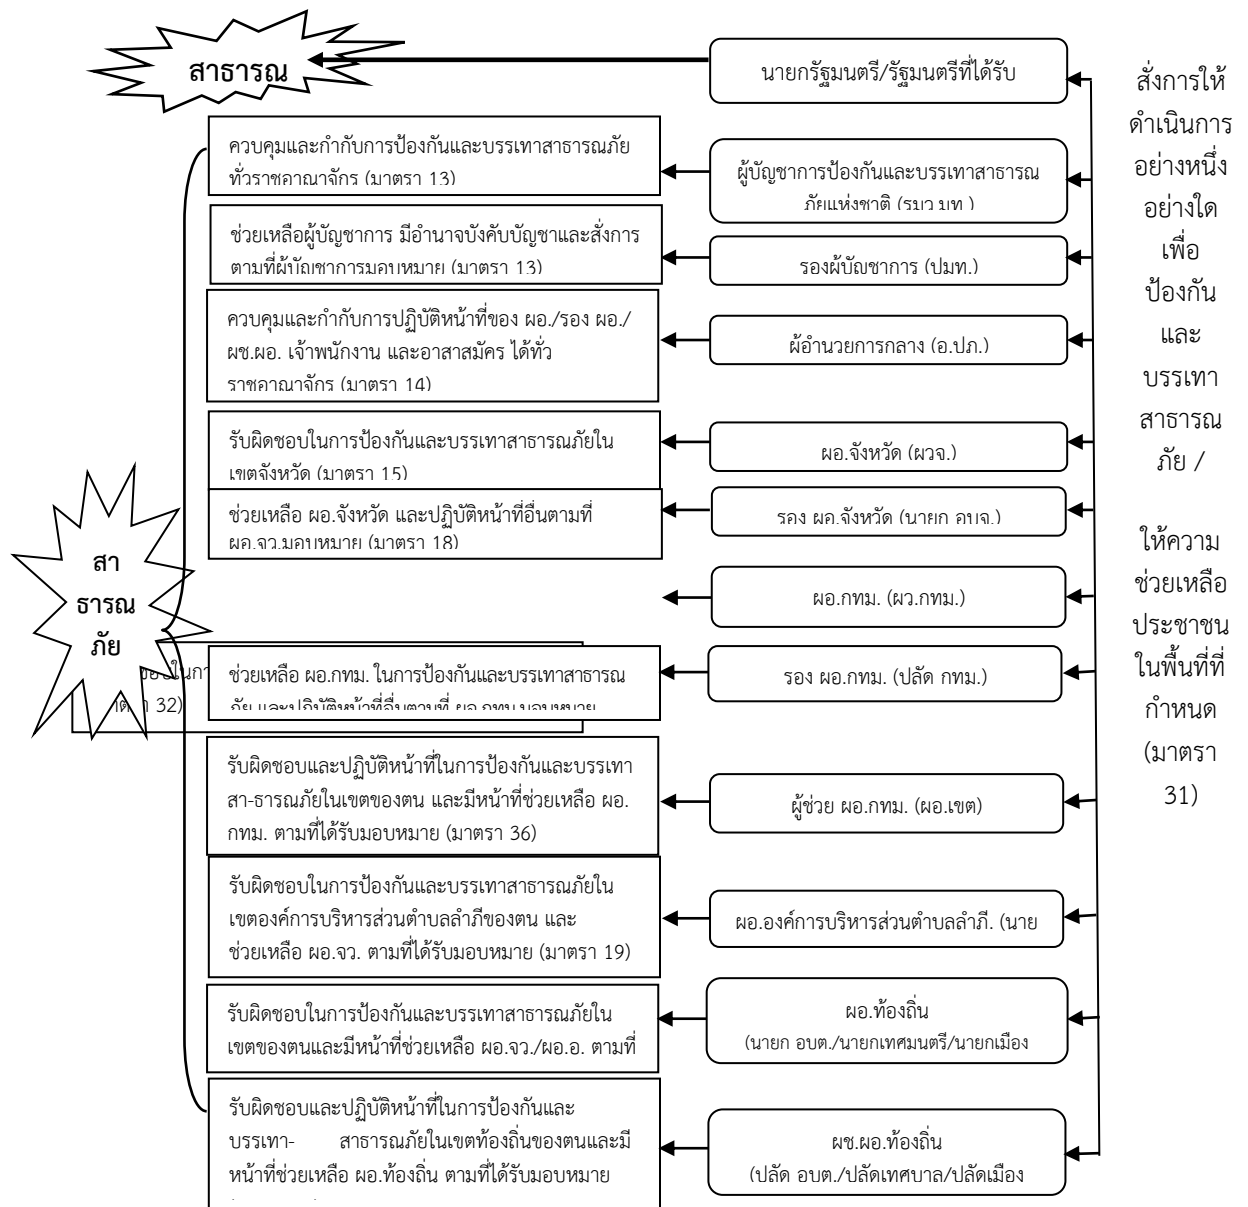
สาธารณ

นายกรัฐมนตรี/รัฐมนตรีที่ได้รับ

สั่งการให้ดำเนินการอย่างหนึ่งอย่างใด เพื่อป้องกันและบรรเทาสาธารณภัย / ให้ความช่วยเหลือประชาชนในพื้นที่ที่กำหนด (มาตรา 31)

ควบคุมและกำกับการป้องกันและบรรเทาสาธารณภัยทั่วราชอาณาจักร (มาตรา 13)

ผู้บัญชาการป้องกันและบรรเทาสาธารณภัยแห่งชาติ (รมว.มท.)

ช่วยเหลือผู้บัญชาการ มีอำนาจบังคับบัญชาและสั่งการตามที่ผู้บัญชาการมอบหมาย (มาตรา 13)

รองผู้บัญชาการ (ปมท.)

ควบคุมและกำกับการปฏิบัติหน้าที่ของ ผอ./รอง ผอ./ผช.ผอ. เจ้าพนักงาน และอาสาสมัคร ได้ทั่วราชอาณาจักร (มาตรา 14)

ผู้อำนวยการกลาง (อ.ปภ.)

รับผิดชอบในการป้องกันและบรรเทาสาธารณภัยในเขตจังหวัด (มาตรา 15)

ผอ.จังหวัด (ผวจ.)

ช่วยเหลือ ผอ.จังหวัด และปฏิบัติหน้าที่อื่นตามที่ ผอ.จว.มอบหมาย (มาตรา 18)

รอง ผอ.จังหวัด (นายก อบจ.)

สาธารณภัย

ผอ.กทม. (ผว.กทม.)

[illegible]ในก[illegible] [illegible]ตรา 32)

ช่วยเหลือ ผอ.กทม. ในการป้องกันและบรรเทาสาธารณภัย และปฏิบัติหน้าที่อื่นตามที่ ผอ.กทม.มอบหมาย

รอง ผอ.กทม. (ปลัด กทม.)

รับผิดชอบและปฏิบัติหน้าที่ในการป้องกันและบรรเทาสา-ธารณภัยในเขตของตน และมีหน้าที่ช่วยเหลือ ผอ.กทม. ตามที่ได้รับมอบหมาย (มาตรา 36)

ผู้ช่วย ผอ.กทม. (ผอ.เขต)

รับผิดชอบในการป้องกันและบรรเทาสาธารณภัยในเขตองค์การบริหารส่วนตำบลลำภีของตน และช่วยเหลือ ผอ.จว. ตามที่ได้รับมอบหมาย (มาตรา 19)

ผอ.องค์การบริหารส่วนตำบลลำภี. (นาย

รับผิดชอบในการป้องกันและบรรเทาสาธารณภัยในเขตของตนและมีหน้าที่ช่วยเหลือ ผอ.จว./ผอ.อ. ตามที่

ผอ.ท้องถิ่น (นายก อบต./นายกเทศมนตรี/นายกเมือง

รับผิดชอบและปฏิบัติหน้าที่ในการป้องกันและบรรเทา- สาธารณภัยในเขตท้องถิ่นของตนและมีหน้าที่ช่วยเหลือ ผอ.ท้องถิ่น ตามที่ได้รับมอบหมาย

ผช.ผอ.ท้องถิ่น (ปลัด อบต./ปลัดเทศบาล/ปลัดเมือง